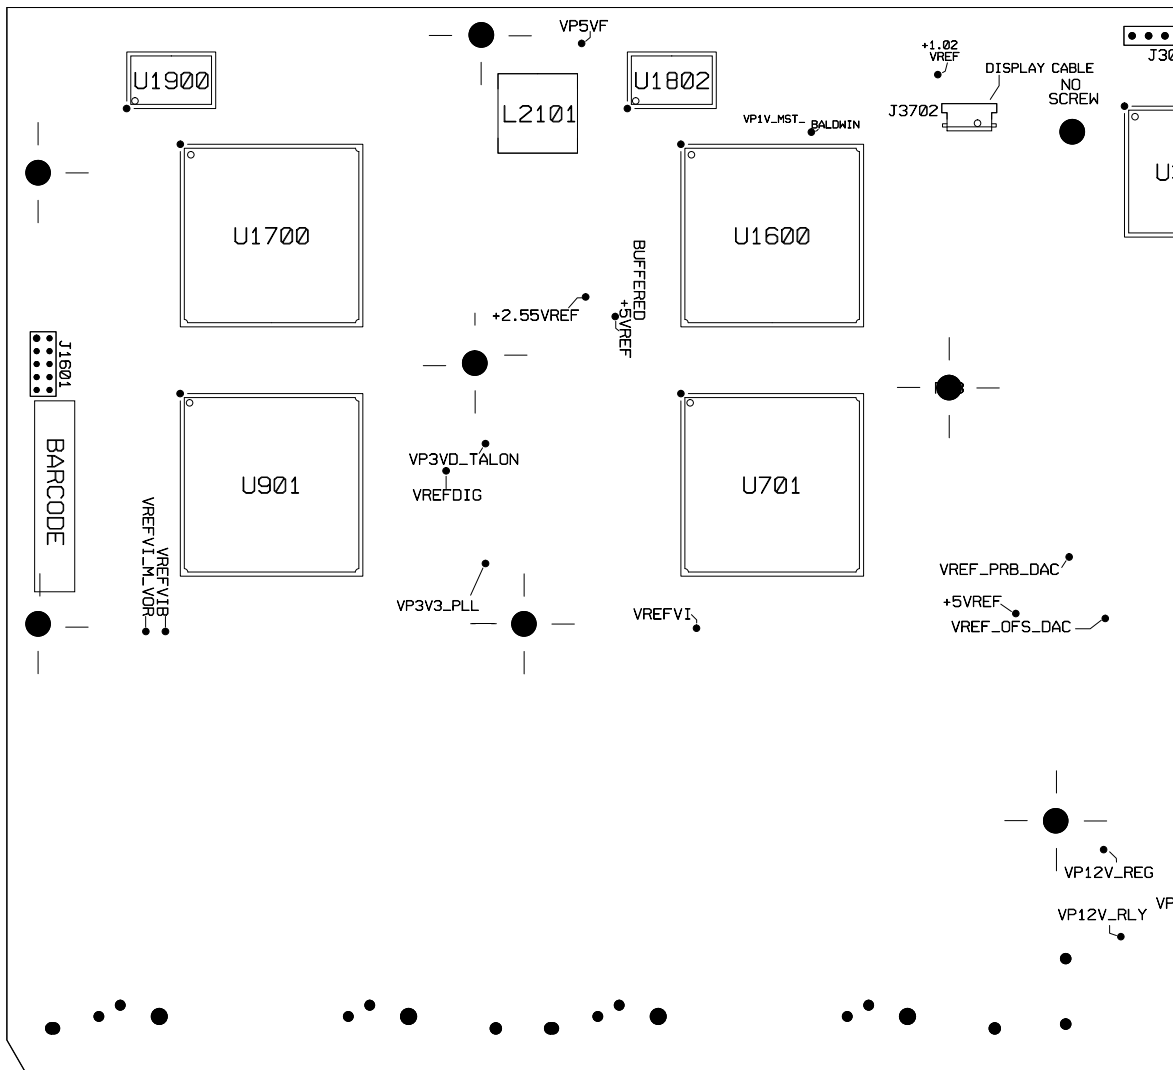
VP5VF

U1900

L2101

U1802

+1.02
VREF

DISPLAY CABLE
NO
SCREW

J30

J3702

VP1V_MST_ BALDWIN

U1

U1700

U1600

BUFFERED
+5VREF

+2.55VREF

J1601

BARCODE

U901

VP3VD_TALON
VREFDIG

U701

VREFVIB
VREFVI_M_VOR

VREF_PRB_DAC

VP3V3_PLL

VREFVI

+5VREF
VREF_OFS_DAC

VP12V_REG

VP12V_RLY

VP